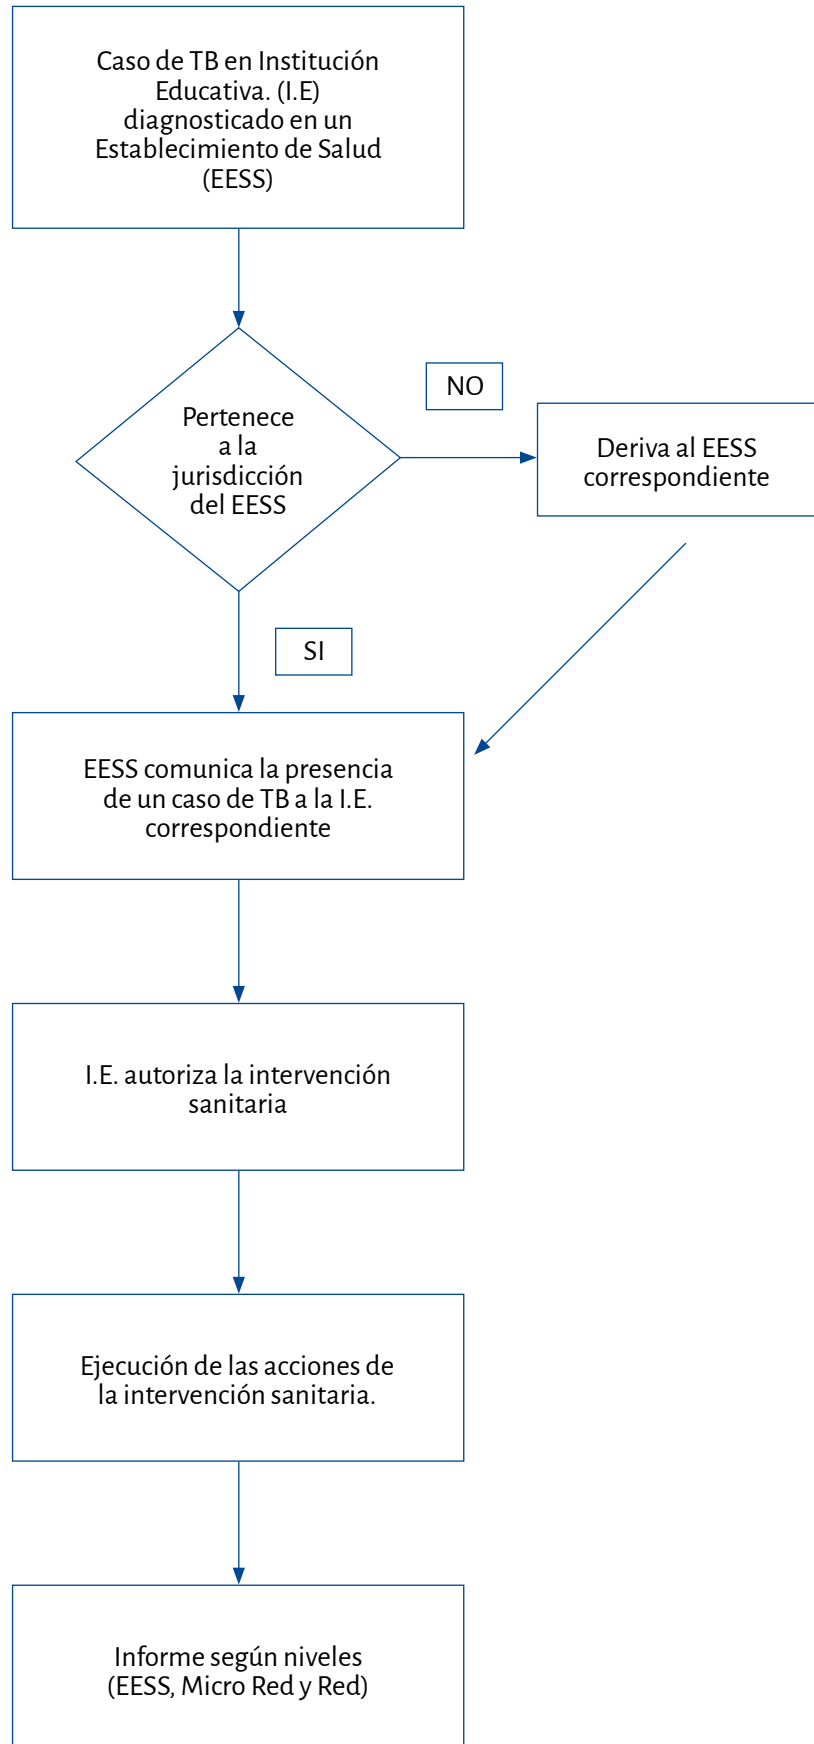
Caso de TB en Institución Educativa. (I.E) diagnosticado en un Establecimiento de Salud (EESS)

Pertenece a la jurisdicción del EESS

NO

Deriva al EESS correspondiente

SI

EESS comunica la presencia de un caso de TB a la I.E. correspondiente

I.E. autoriza la intervención sanitaria

Ejecución de las acciones de la intervención sanitaria.

Informe según niveles (EESS, Micro Red y Red)